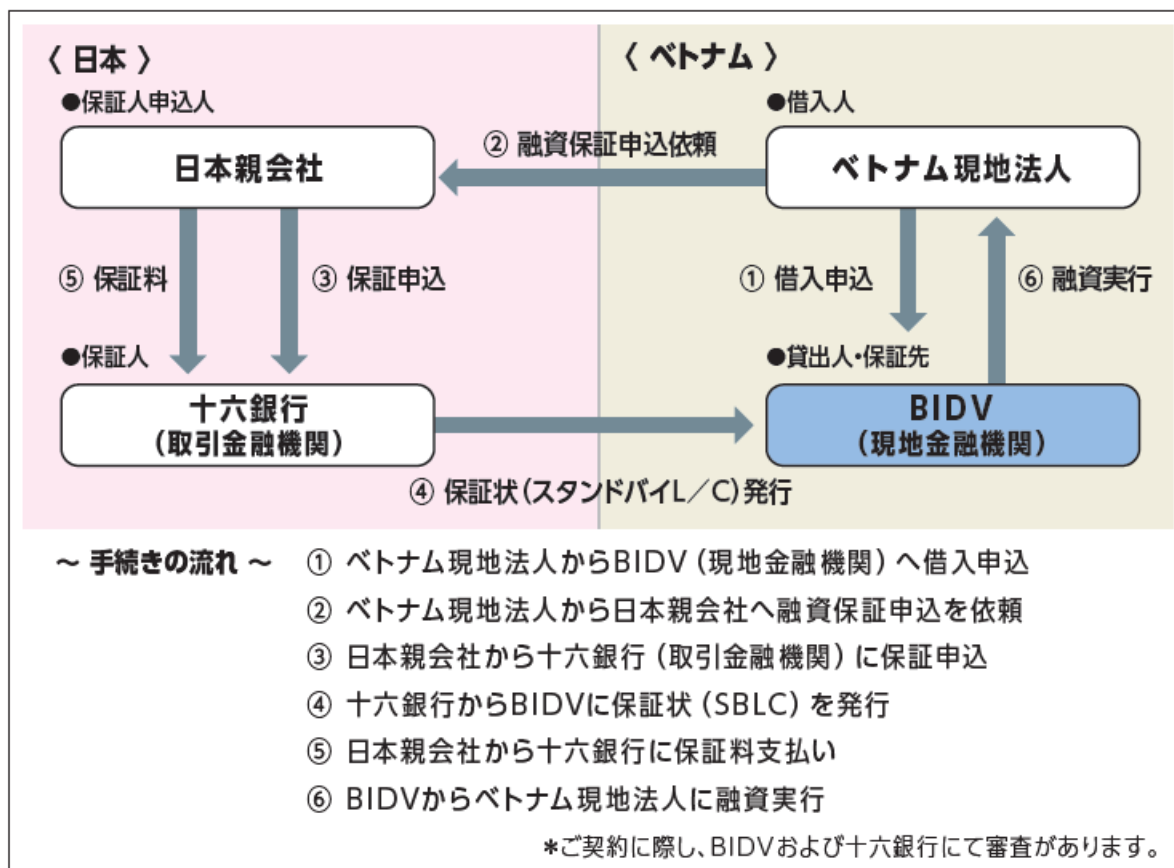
〈 日本 〉

●保証人申込人

日本親会社

⑤ 保証料

③ 保証申込

●保証人

十六銀行
(取引金融機関)

〈 ベトナム 〉

●借入人

ベトナム現地法人

② 融資保証申込依頼

① 借入申込

⑥ 融資実行

●貸出人・保証先

BIDV
(現地金融機関)

④ 保証状(スタンドバイL/C)発行

~ 手続きの流れ ~ ① ベトナム現地法人からBIDV(現地金融機関)へ借入申込

② ベトナム現地法人から日本親会社へ融資保証申込を依頼

③ 日本親会社から十六銀行(取引金融機関)に保証申込

④ 十六銀行からBIDVに保証状(SBLC)を発行

⑤ 日本親会社から十六銀行に保証料支払い

⑥ BIDVからベトナム現地法人に融資実行

*ご契約に際し、BIDVおよび十六銀行にて審査があります。